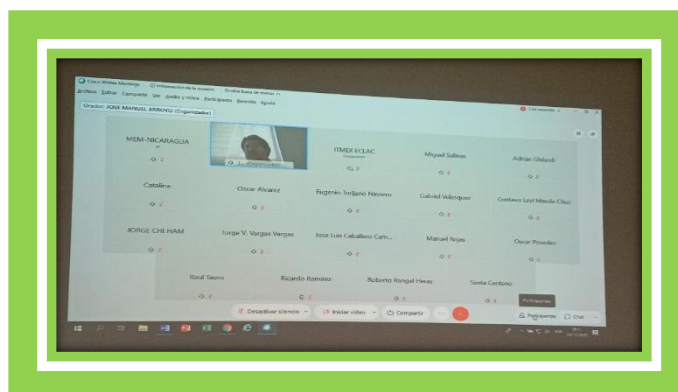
Cisco Webex Meetings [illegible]
Archivo Editar Compartir Ver Audio y vídeo Participante Reunión Ayuda
Orador: JOSE MANUEL ARROYO (Organizador)

MEM-NICARAGUA
ITMEX ECLAC
Miguel Salinas
Adrian Ghilardi
Catalina
Oscar Alvarez
Eugenio Trujano Navarro
Gabriel Velázquez
Gustavo Leyf Miseda Chac
JORGE CHI HAM
Jorge V. Vargas Vargas
Jose Luis Caballero Carri...
Manuel Rojas
Oscar Posadas
Raul Tauro
Ricardo Ramirez
Roberto Rangel Hwas
Sasha Centeno

Desactivar silencio
Iniciar vídeo
Compartir
Participantes
Participantes
Chat